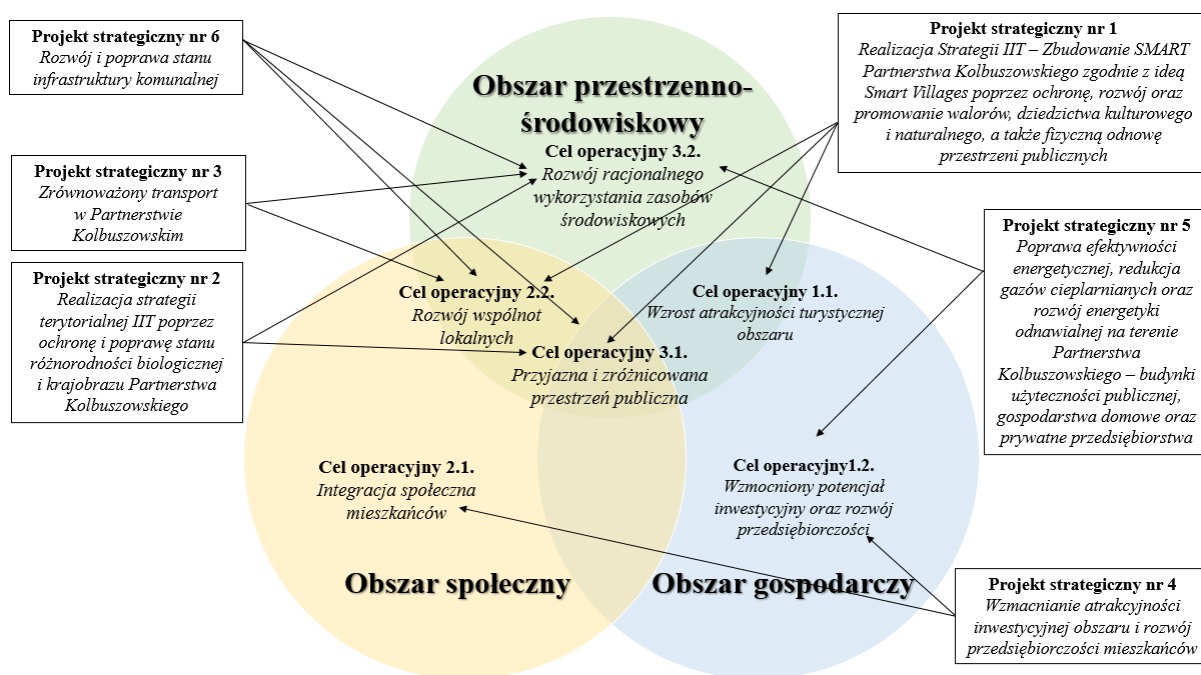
Projekt strategiczny nr 6
Rozwój i poprawa stanu infrastruktury komunalnej

Obszar przestrzenno-środowiskowy

Projekt strategiczny nr 1
Realizacja Strategii IIT – Zbudowanie SMART Partnerstwa Kolbuszowskiego zgodnie z ideą Smart Villages poprzez ochronę, rozwój oraz promowanie walorów, dziedzictwa kulturowego i naturalnego, a także fizyczną odnowę przestrzeni publicznych

Cel operacyjny 3.2.
Rozwój racjonalnego wykorzystania zasobów środowiskowych

Projekt strategiczny nr 3
Zrównoważony transport w Partnerstwie Kolbuszowskim

Projekt strategiczny nr 5
Poprawa efektywności energetycznej, redukcja gazów cieplarnianych oraz rozwój energetyki odnawialnej na terenie Partnerstwa Kolbuszowskiego – budynki użyteczności publicznej, gospodarstwa domowe oraz prywatne przedsiębiorstwa

Projekt strategiczny nr 2
Realizacja strategii terytorialnej IIT poprzez ochronę i poprawę stanu różnorodności biologicznej i krajobrazu Partnerstwa Kolbuszowskiego

Cel operacyjny 2.2.
Rozwój wspólnot lokalnych

Cel operacyjny 1.1.
Wzrost atrakcyjności turystycznej obszaru

Cel operacyjny 3.1.
Przyjazna i zróżnicowana przestrzeń publiczna

Cel operacyjny 2.1.
Integracja społeczna mieszkańców

Cel operacyjny1.2.
Wzmocniony potencjał inwestycyjny oraz rozwój przedsiębiorczości

Obszar społeczny

Obszar gospodarczy

Projekt strategiczny nr 4
Wzmacnianie atrakcyjności inwestycyjnej obszaru i rozwój przedsiębiorczości mieszkańców